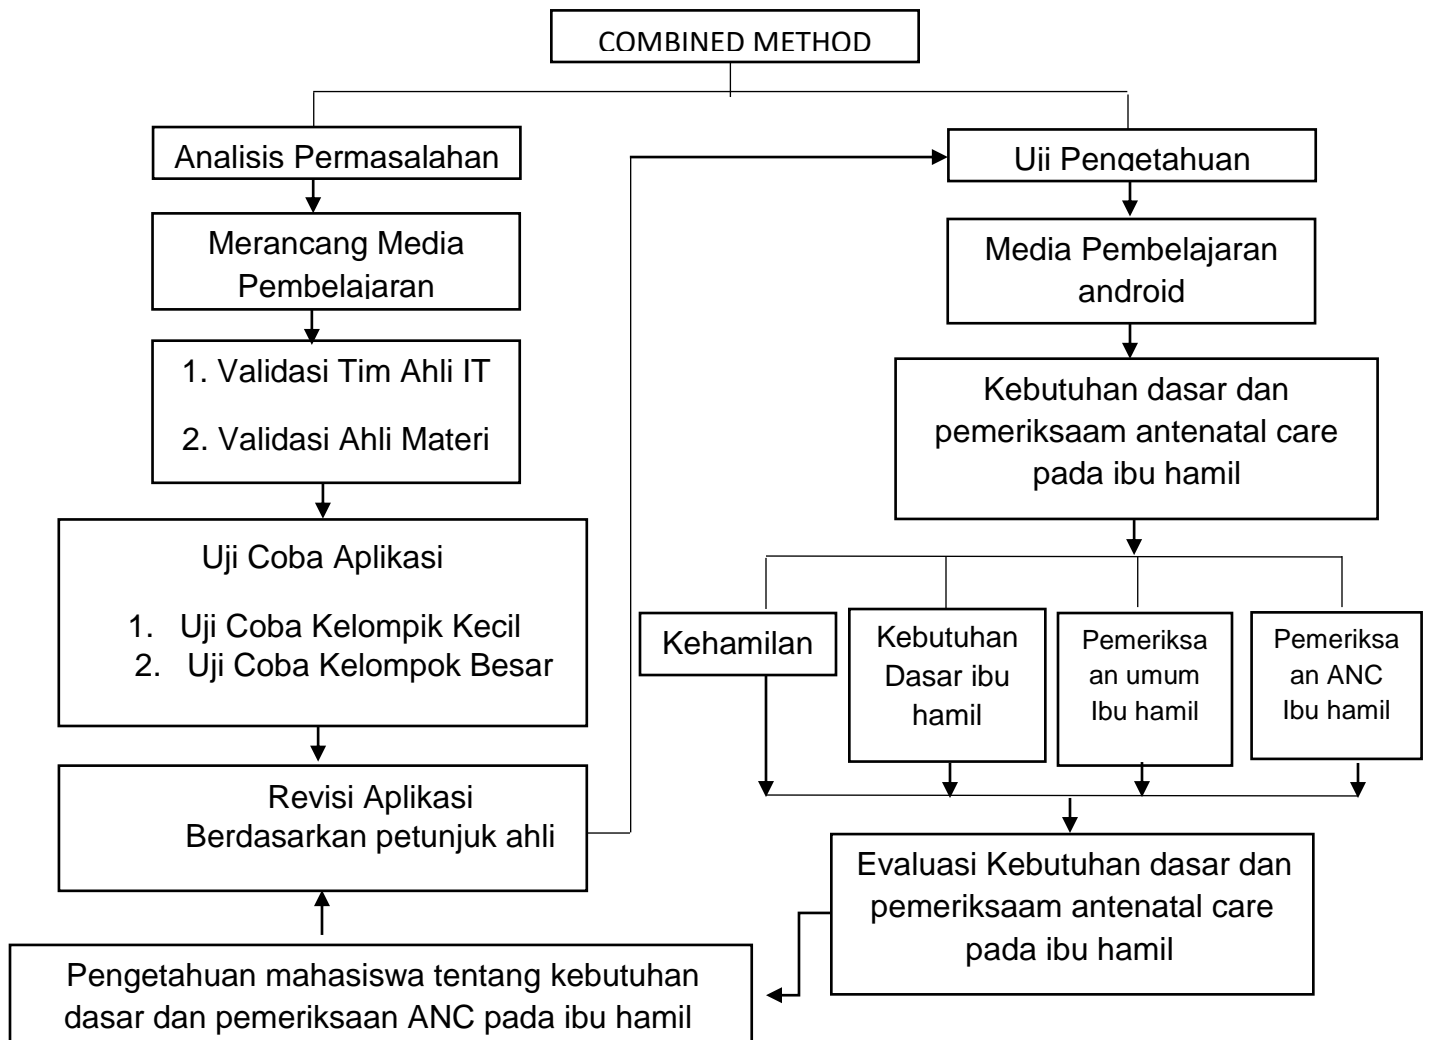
COMBINED METHOD

Analisis Permasalahan

Merancang Media Pembelajaran

1. Validasi Tim Ahli IT

2. Validasi Ahli Materi

Uji Coba Aplikasi

1. Uji Coba Kelompik Kecil
2. Uji Coba Kelompok Besar

Revisi Aplikasi Berdasarkan petunjuk ahli

Pengetahuan mahasiswa tentang kebutuhan dasar dan pemeriksaan ANC pada ibu hamil

Uji Pengetahuan

Media Pembelajaran android

Kebutuhan dasar dan pemeriksaam antenatal care pada ibu hamil

Kehamilan

Kebutuhan Dasar ibu hamil

Pemeriksaan umum Ibu hamil

Pemeriksaan ANC Ibu hamil

Evaluasi Kebutuhan dasar dan pemeriksaam antenatal care pada ibu hamil